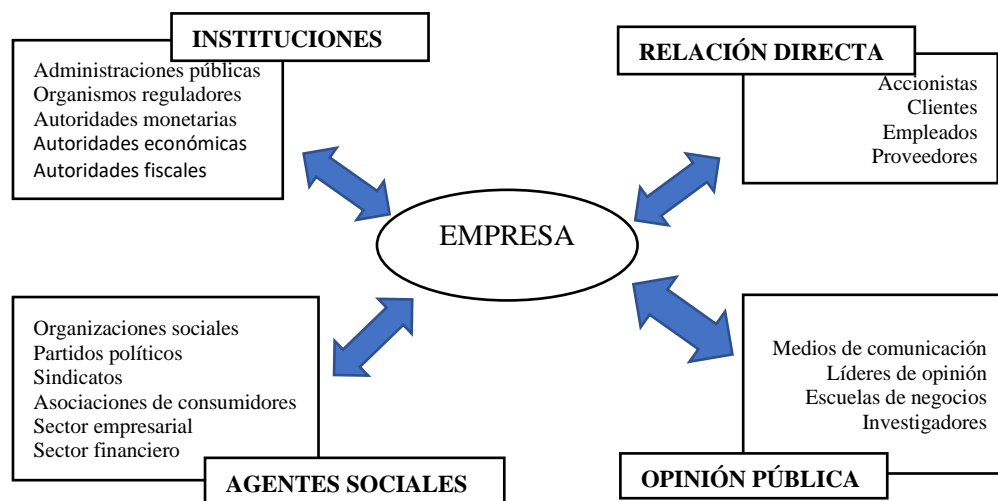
INSTITUCIONES

Administraciones públicas
Organismos reguladores
Autoridades monetarias
Autoridades económicas
Autoridades fiscales

RELACIÓN DIRECTA

Accionistas
Clientes
Empleados
Proveedores

EMPRESA

Organizaciones sociales
Partidos políticos
Sindicatos
Asociaciones de consumidores
Sector empresarial
Sector financiero

AGENTES SOCIALES

Medios de comunicación
Líderes de opinión
Escuelas de negocios
Investigadores

OPINIÓN PÚBLICA